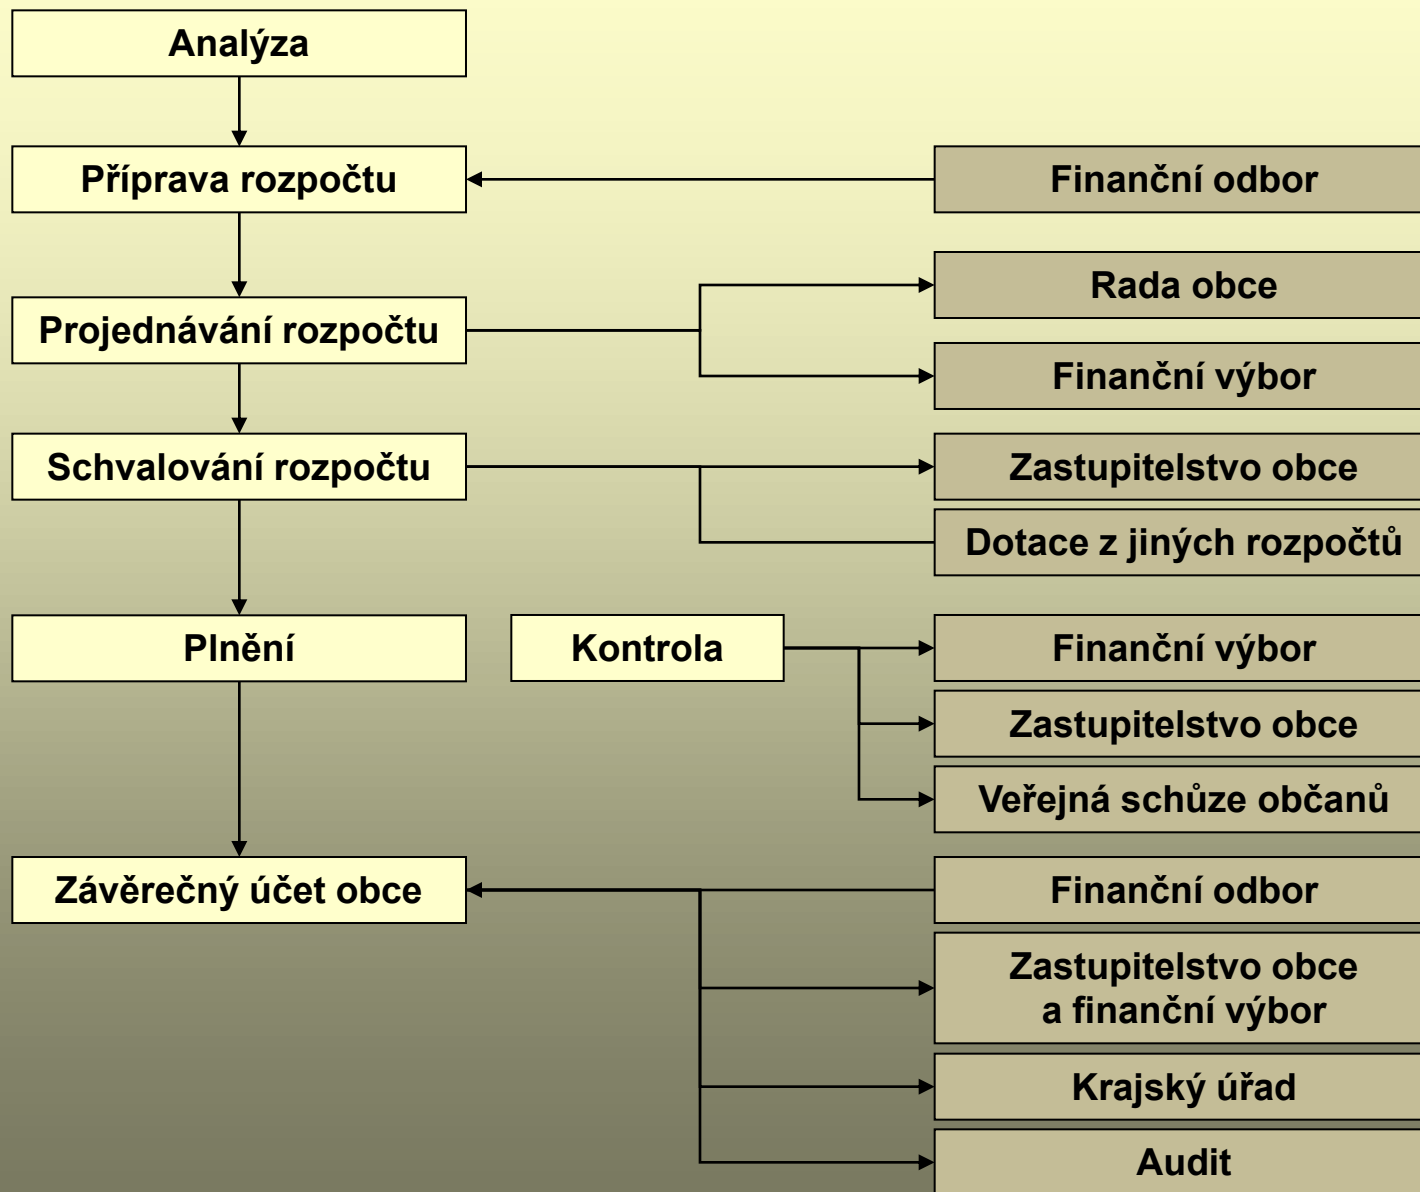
Analýza

Příprava rozpočtu

Finanční odbor

Rada obce

Projednávání rozpočtu

Finanční výbor

Schvalování rozpočtu

Zastupitelstvo obce

Dotace z jiných rozpočtů

Plnění

Kontrola

Finanční výbor

Zastupitelstvo obce

Veřejná schůze občanů

Závěrečný účet obce

Finanční odbor

Zastupitelstvo obce a finanční výbor

Krajský úřad

Audit